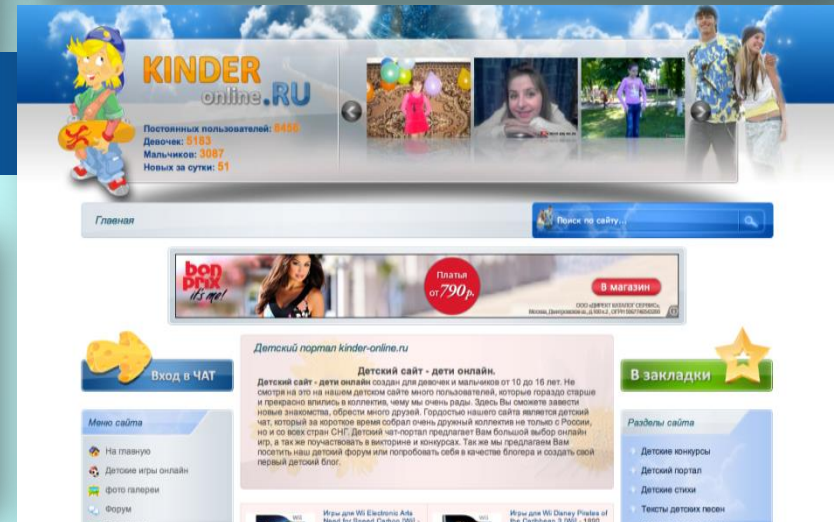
KINDER online.RU

Постоянных пользователей: 8456
Девочек: 5183
Мальчиков: 3087
Новых за сутки: 51

Главная

Поиск по сайту...

bon prix it's me!
Платья от 790р.
В магазин
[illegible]

Вход в ЧАТ

Детский портал kinder-online.ru

Детский сайт - дети онлайн.

Детский сайт - дети онлайн создан для девочек и мальчиков от 10 до 16 лет. Не смотря на это на нашем детском сайте много пользователей, которые гораздо старше и прекрасно влились в коллектив, чему мы очень рады. Здесь Вы сможете завести новые знакомства, обрести много друзей. Гордостью нашего сайта является детский чат, который за короткое время собрал очень дружный коллектив не только с России, но и со всех стран СНГ. Детский чат-портал предлагает Вам большой выбор онлайн игр, а так же поучаствовать в викторине и конкурсах. Так же мы предлагаем Вам посетить наш детский форум или попробовать себя в качестве блогера и создать свой первый детский блог.

В закладки

Меню сайта
На главную
Детские игры онлайн
фото галереи
Форум

Разделы сайта
Детские конкурсы
Детский портал
Детские стихи
Тексты детских песен

Игры для Wii Electronic Arts Need for Speed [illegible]
Игры для Wii Disney Pirates of the Caribbean 3 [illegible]